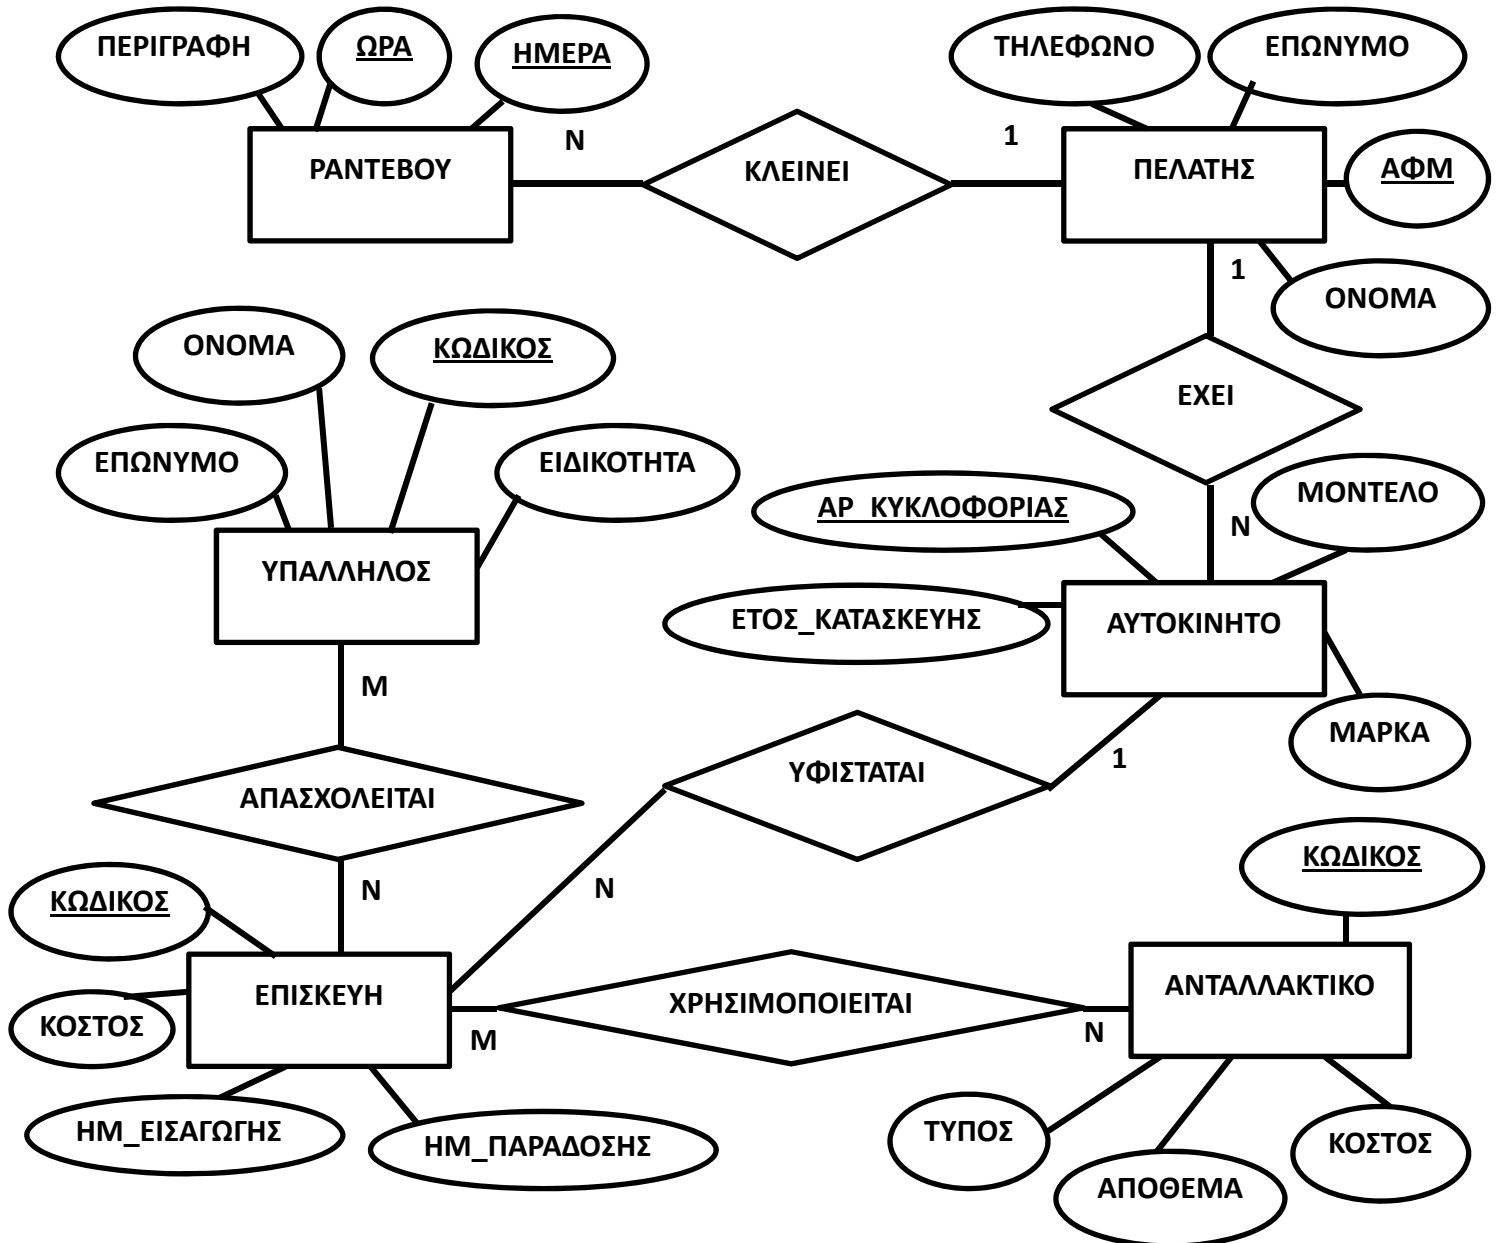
ΠΕΡΙΓΡΑΦΗ
ΩΡΑ
ΗΜΕΡΑ
ΡΑΝΤΕΒΟΥ
N
ΚΛΕΙΝΕΙ
1
ΤΗΛΕΦΩΝΟ
ΕΠΩΝΥΜΟ
ΠΕΛΑΤΗΣ
ΑΦΜ
1
ΟΝΟΜΑ
ΟΝΟΜΑ
ΚΩΔΙΚΟΣ
ΕΠΩΝΥΜΟ
ΕΙΔΙΚΟΤΗΤΑ
ΥΠΑΛΛΗΛΟΣ
ΕΧΕΙ
ΑΡ_ΚΥΚΛΟΦΟΡΙΑΣ
N
ΜΟΝΤΕΛΟ
ΕΤΟΣ_ΚΑΤΑΣΚΕΥΗΣ
ΑΥΤΟΚΙΝΗΤΟ
M
ΜΑΡΚΑ
ΑΠΑΣΧΟΛΕΙΤΑΙ
ΥΦΙΣΤΑΤΑΙ
1
N
N
ΚΩΔΙΚΟΣ
ΚΩΔΙΚΟΣ
ΕΠΙΣΚΕΥΗ
ΧΡΗΣΙΜΟΠΟΙΕΙΤΑΙ
ΑΝΤΑΛΛΑΚΤΙΚΟ
ΚΟΣΤΟΣ
M
N
ΗΜ_ΕΙΣΑΓΩΓΗΣ
ΗΜ_ΠΑΡΑΔΟΣΗΣ
ΤΥΠΟΣ
ΚΟΣΤΟΣ
ΑΠΟΘΕΜΑ